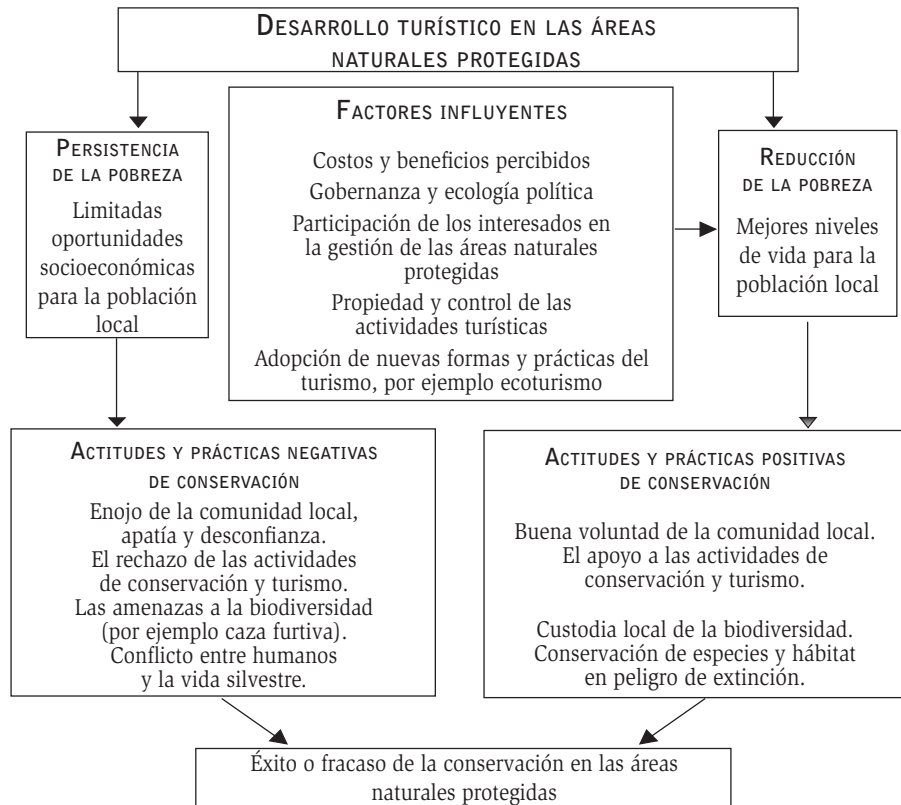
Desarrollo turístico en las áreas naturales protegidas

Persistencia de la pobreza

Limitadas oportunidades socioeconómicas para la población local

Factores influyentes

Costos y beneficios percibidos

Gobernanza y ecología política

Participación de los interesados en la gestión de las áreas naturales protegidas

Propiedad y control de las actividades turísticas

Adopción de nuevas formas y prácticas del turismo, por ejemplo ecoturismo

Reducción de la pobreza

Mejores niveles de vida para la población local

Actitudes y prácticas negativas de conservación

Enojo de la comunidad local, apatía y desconfianza. El rechazo de las actividades de conservación y turismo. Las amenazas a la biodiversidad (por ejemplo caza furtiva). Conflicto entre humanos y la vida silvestre.

Actitudes y prácticas positivas de conservación

Buena voluntad de la comunidad local. El apoyo a las actividades de conservación y turismo.

Custodia local de la biodiversidad. Conservación de especies y hábitat en peligro de extinción.

Éxito o fracaso de la conservación en las áreas naturales protegidas